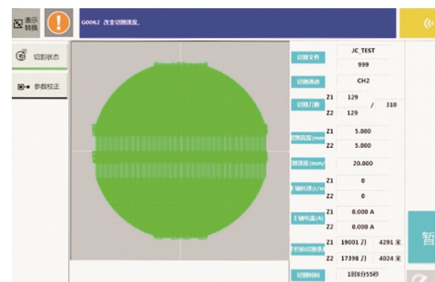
表示
转换

G0062 改变切割速度。

切割状态

参数校正

切割文件 JC_TEST
999
切割通道 CH2
切割刀数 Z1 129 / 310
Z2 129
切割高度(mm) Z1 5.000
Z2 5.000
切割速度(mm/s) 20.000
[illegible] Z1 0
Z2 0
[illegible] Z1 0.000 A
Z2 0.000 A
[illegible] Z1 19001 刀 4291 米
Z2 17398 刀 4024 米
切割时间 1时8分55秒

暂